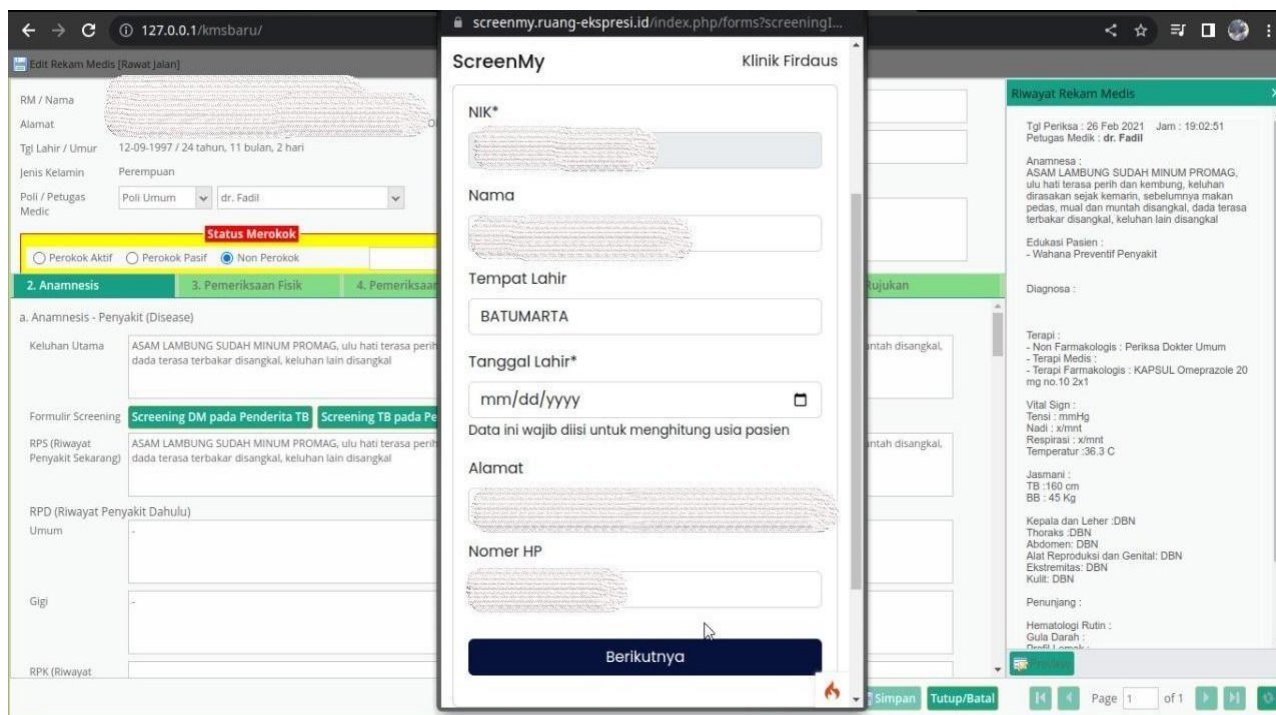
127.0.0.1/kmsbaru/

screenmy.ruang-ekspresi.id/index.php/forms?screeningI...

Edit Rekam Medis [Rawat Jalan]

RM / Nama
Alamat
Tgl Lahir / Umur 12-09-1997 / 24 tahun, 11 bulan, 2 hari
Jenis Kelamin Perempuan
Poli / Petugas Medic Poli Umum dr. Fadil

Status Merokok
Perokok Aktif Perokok Pasif Non Perokok

2. Anamnesis 3. Pemeriksaan Fisik 4. Pemeriksaan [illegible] Rujukan

a. Anamnesis - Penyakit (Disease)
Keluhan Utama ASAM LAMBUNG SUDAH MINUM PROMAG, ulu hati terasa perih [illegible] ntah disangkal, dada terasa terbakar disangkal, keluhan lain disangkal

Formulir Screening Screening DM pada Penderita TB Screening TB pada Pe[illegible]

RPS (Riwayat Penyakit Sekarang) ASAM LAMBUNG SUDAH MINUM PROMAG, ulu hati terasa perih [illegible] ntah disangkal, dada terasa terbakar disangkal, keluhan lain disangkal

RPD (Riwayat Penyakit Dahulu)
Umum -
Gigi -
RPK (Riwayat

ScreenMy Klinik Firdaus

NIK*
Nama
Tempat Lahir
BATUMARTA
Tanggal Lahir*
mm/dd/yyyy
Data ini wajib diisi untuk menghitung usia pasien
Alamat
Nomer HP
Berikutnya

Simpan Tutup/Batal Page 1 of 1

Riwayat Rekam Medis
Tgl Periksa : 26 Feb 2021 Jam : 19:02:51
Petugas Medik : dr. Fadil

Anamnesa :
ASAM LAMBUNG SUDAH MINUM PROMAG, ulu hati terasa perih dan kembung, keluhan dirasakan sejak kemarin, sebelumnya makan pedas, mual dan muntah disangkal, dada terasa terbakar disangkal, keluhan lain disangkal

Edukasi Pasien :
- Wahana Preventif Penyakit

Diagnosa :

Terapi :
- Non Farmakologis : Periksa Dokter Umum
- Terapi Medis :
- Terapi Farmakologis : KAPSUL Omeprazole 20 mg no.10 2x1

Vital Sign :
Tensi : mmHg
Nadi : x/mnt
Respirasi : x/mnt
Temperatur :36.3 C

Jasmani :
TB :160 cm
BB : 45 Kg

Kepala dan Leher :DBN
Thoraks :DBN
Abdomen: DBN
Alat Reproduksi dan Genital: DBN
Ekstremitas: DBN
Kulit: DBN

Penunjang :

Hematologi Rutin :
Gula Darah :
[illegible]